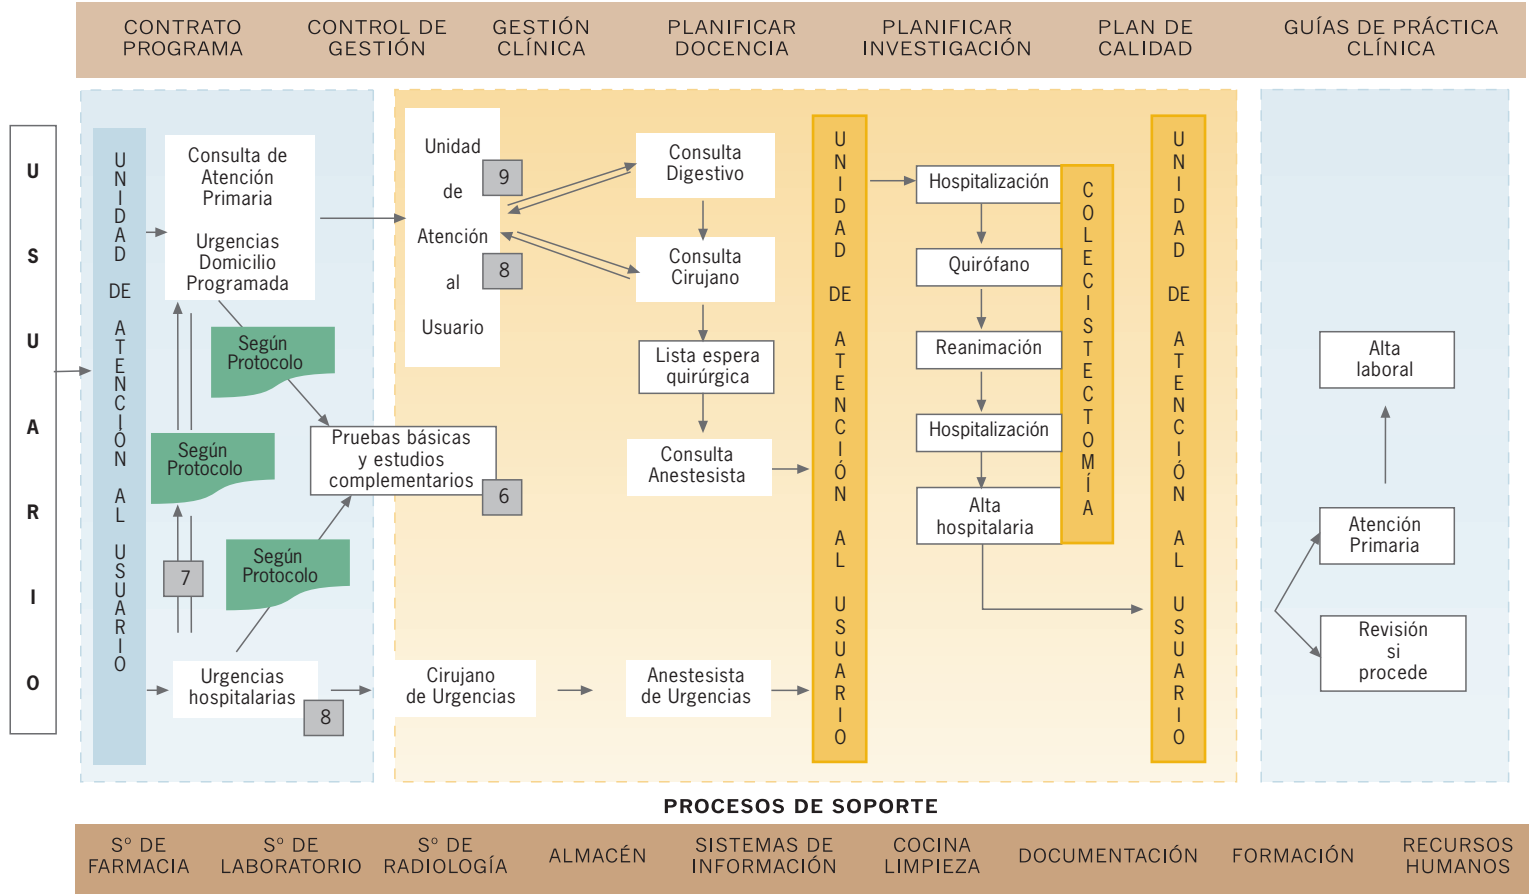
CONTRATO PROGRAMA
CONTROL DE GESTIÓN
GESTIÓN CLÍNICA
PLANIFICAR DOCENCIA
PLANIFICAR INVESTIGACIÓN
PLAN DE CALIDAD
GUÍAS DE PRÁCTICA CLÍNICA

USUARIO

UNIDAD DE ATENCIÓN AL USUARIO

Consulta de Atención Primaria

Urgencias Domicilio Programada

Según Protocolo

Según Protocolo

Según Protocolo

7

Pruebas básicas y estudios complementarios

6

Urgencias hospitalarias

8

Unidad de Atención al Usuario

9

8

Consulta Digestivo

Consulta Cirujano

Lista espera quirúrgica

Consulta Anestesista

Cirujano de Urgencias

Anestesista de Urgencias

UNIDAD DE ATENCIÓN AL USUARIO

Hospitalización

Quirófano

Reanimación

Hospitalización

Alta hospitalaria

COLECISTECTOMÍA

UNIDAD DE ATENCIÓN AL USUARIO

Alta laboral

Atención Primaria

Revisión si procede

PROCESOS DE SOPORTE

S° DE FARMACIA
S° DE LABORATORIO
S° DE RADIOLOGÍA
ALMACÉN
SISTEMAS DE INFORMACIÓN
COCINA LIMPIEZA
DOCUMENTACIÓN
FORMACIÓN
RECURSOS HUMANOS